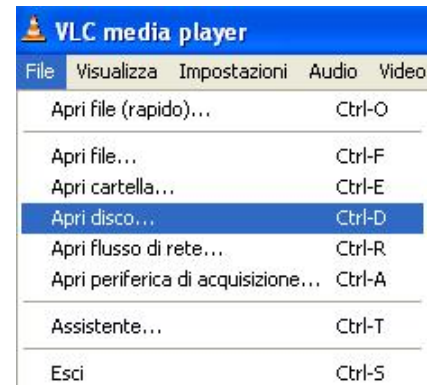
VLC media player

File Visualizza Impostazioni Audio Video

| | |
|---|---|
| Apri file (rapido)... | Ctrl-O |
| Apri file... | Ctrl-F |
| Apri cartella... | Ctrl-E |
| Apri disco... | Ctrl-D |
| Apri flusso di rete... | Ctrl-R |
| Apri periferica di acquisizione... | Ctrl-A |
| Assistente... | Ctrl-T |
| Esci | Ctrl-S |